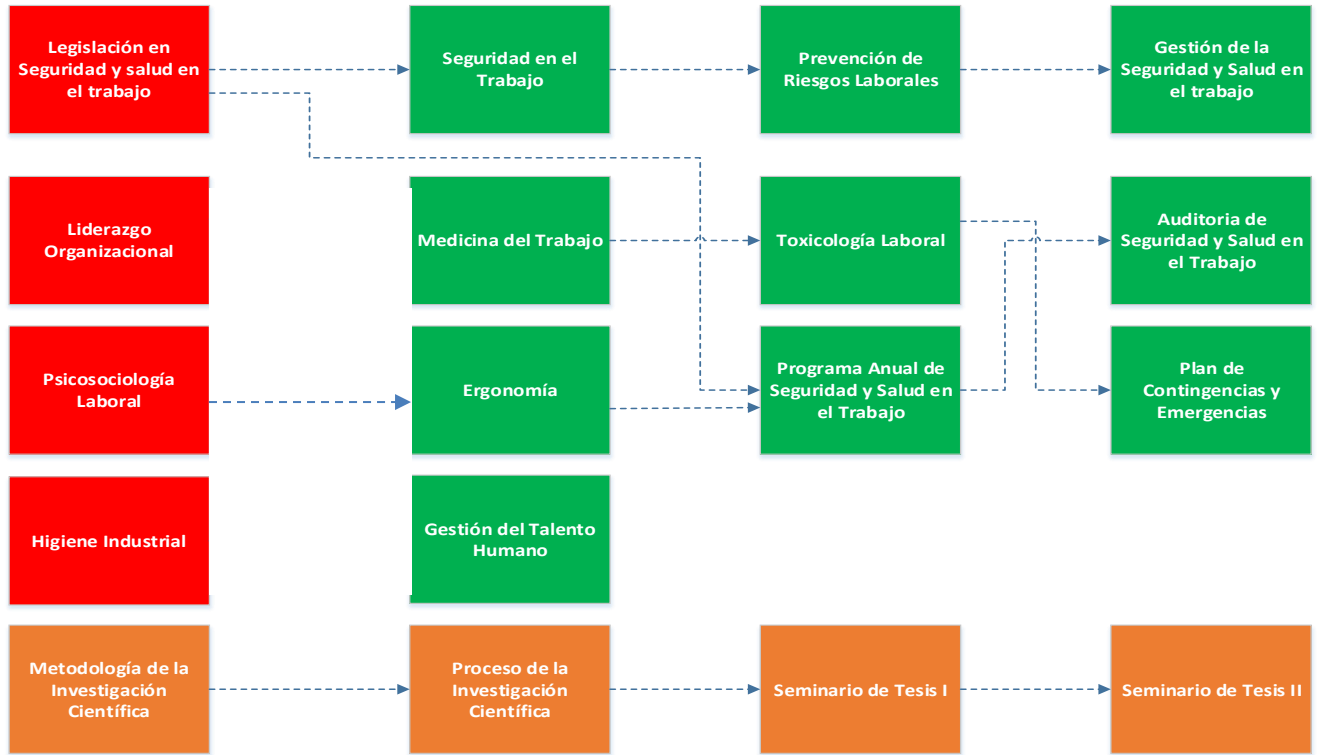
Legislación en Seguridad y salud en el trabajo

Seguridad en el Trabajo

Prevención de Riesgos Laborales

Gestión de la Seguridad y Salud en el trabajo

Liderazgo Organizacional

Medicina del Trabajo

Toxicología Laboral

Auditoria de Seguridad y Salud en el Trabajo

Psicosociología Laboral

Ergonomía

Programa Anual de Seguridad y Salud en el Trabajo

Plan de Contingencias y Emergencias

Higiene Industrial

Gestión del Talento Humano

Metodología de la Investigación Científica

Proceso de la Investigación Científica

Seminario de Tesis I

Seminario de Tesis II